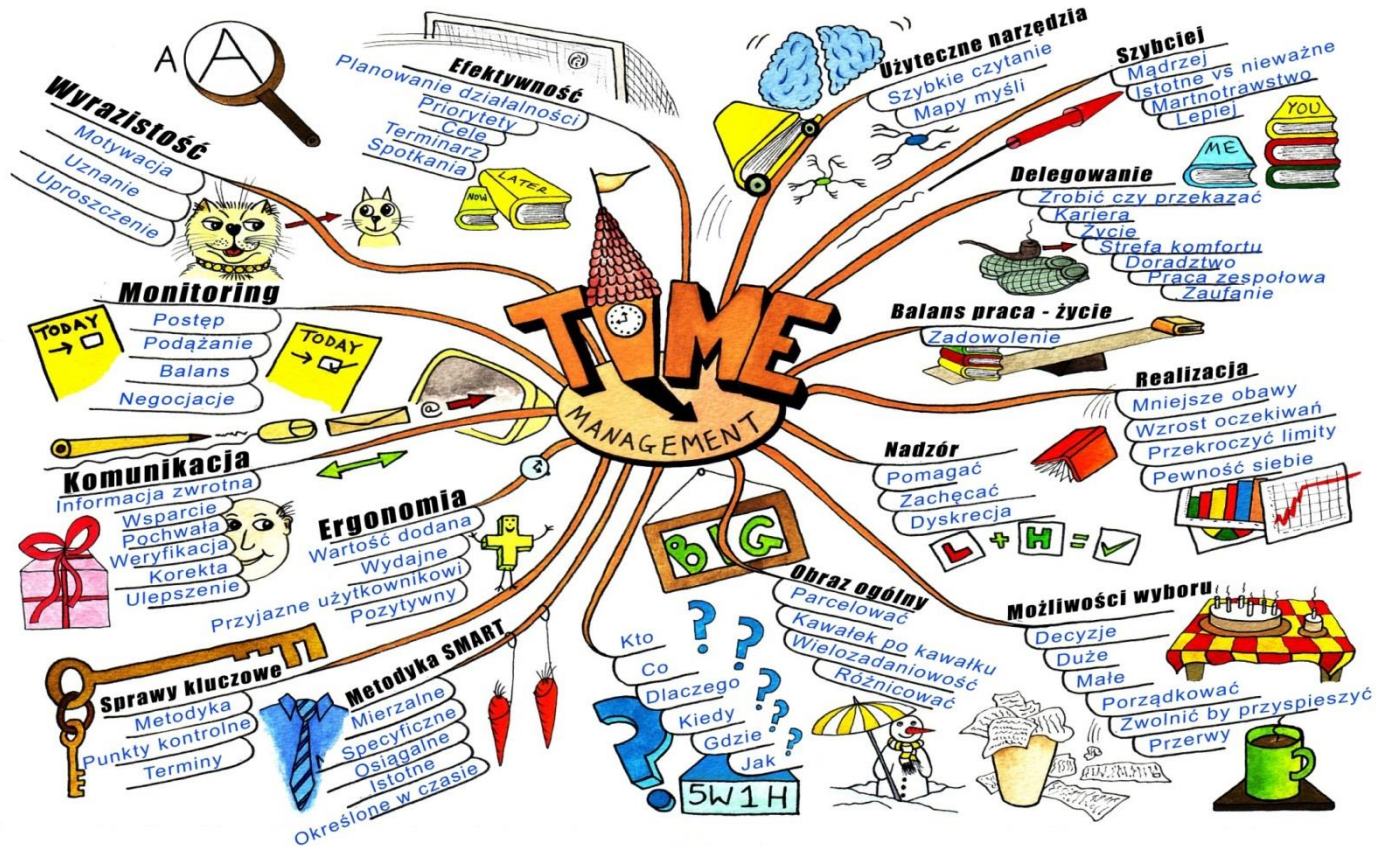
A A

Wyrazistość
Motywacja
Uznanie
Uproszczenie

Efektywność
Planowanie działalności
Priorytety
Cele
Terminarz
Spotkania

NOW
LATER

Użyteczne narzędzia
Szybkie czytanie
Mapy myśli

Szybciej
Mądrzej
Istotne vs nieważne
Martnotrawstwo
Lepiej

YOU
ME

Delegowanie
Zrobić czy przekazać
Kariera
Życie
Strefa komfortu
Doradztwo
Praca zespołowa
Zaufanie

Monitoring
TODAY
Postęp
Podążanie
Balans
Negocjacje
TODAY

TIME
MANAGEMENT

Balans praca - życie
Zadowolenie

Realizacja
Mniejsze obawy
Wzrost oczekiwań
Przekroczyć limity
Pewność siebie

Komunikacja
Informacja zwrotna
Wsparcie
Pochwała
Weryfikacja
Korekta
Ulepszenie

Ergonomia
Wartość dodana
Wydajne
Przyjazne użytkownikowi
Pozytywny

Nadzór
Pomagać
Zachęcać
Dyskrecja
L + H =

BIG

Obraz ogólny
Parcelować
Kawałek po kawałku
Wielozadaniowość
Różnicować

Możliwości wyboru
Decyzje
Duże
Małe
Porządkować
Zwolnić by przyspieszyć
Przerwy

Sprawy kluczowe
Metodyka
Punkty kontrolne
Terminy

Metodyka SMART
Mierzalne
Specyficzne
Osiągalne
Istotne
Określone w czasie

Kto
Co
Dlaczego
Kiedy
Gdzie
Jak
5W1H